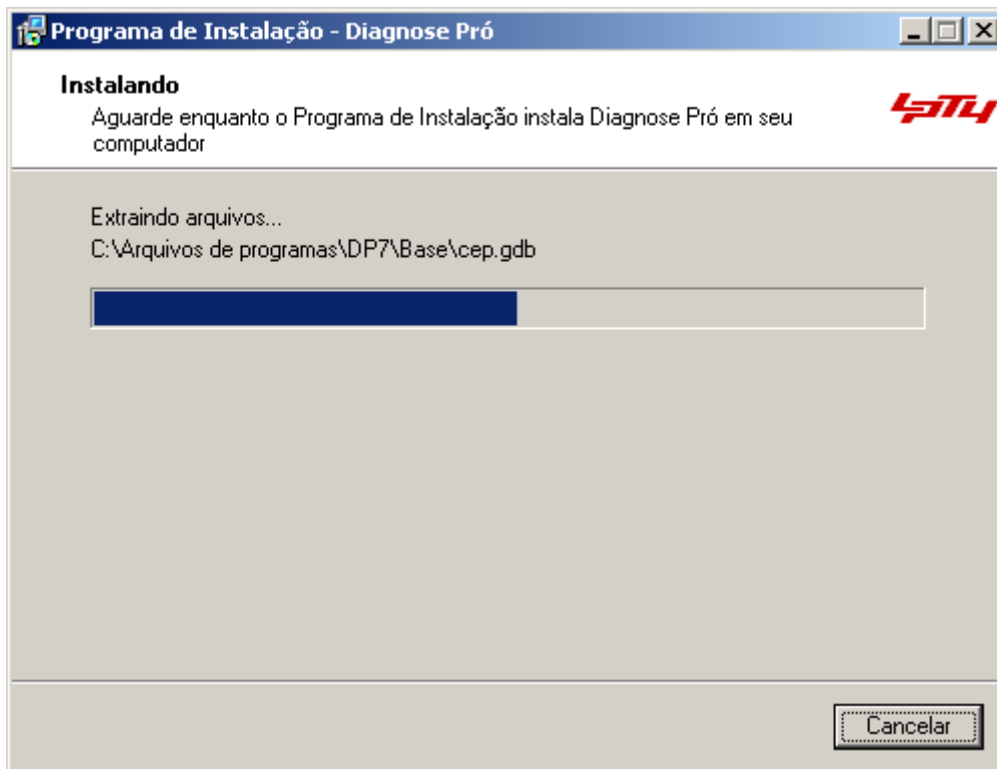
Programa de Instalação - Diagnose Pró

Instalando
Aguarde enquanto o Programa de Instalação instala Diagnose Pró em seu computador

Extraindo arquivos...
C:\Arquivos de programas\DP7\Base\cep.gdb

Cancelar